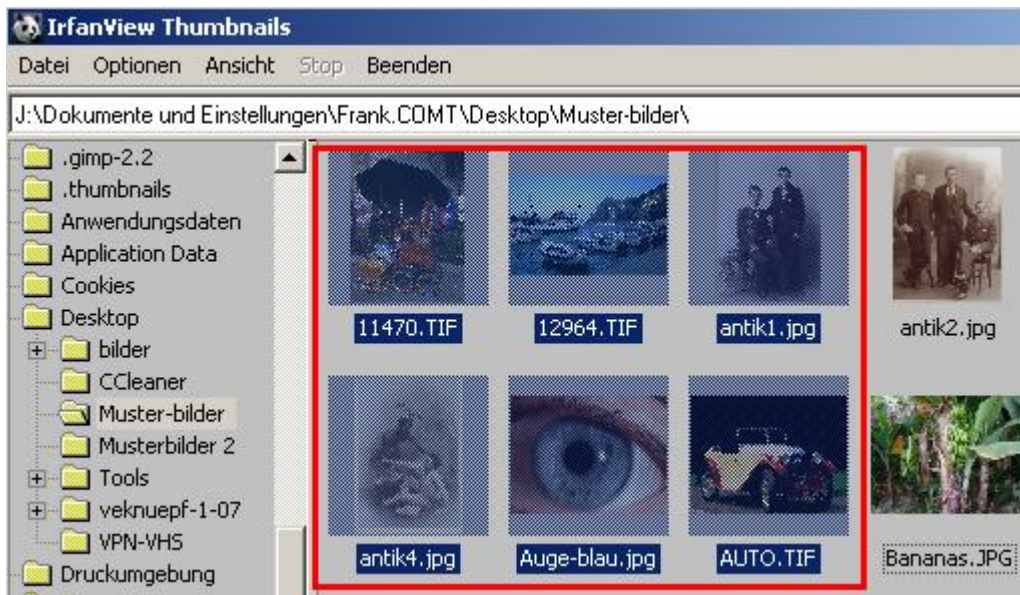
IrfanView Thumbnails

Datei Optionen Ansicht Stop Beenden

J:\Dokumente und Einstellungen\Frank.COMT\Desktop\Muster-bilder\

.gimp-2.2
.thumbnails
Anwendungsdaten
Application Data
Cookies
Desktop
bilder
CCleaner
Muster-bilder
Musterbilder 2
Tools
veknuepf-1-07
VPN-VHS
Druckumgebung

11470.TIF
12964.TIF
antik1.jpg
antik2.jpg
antik4.jpg
Auge-blau.jpg
AUTO.TIF
Bananas.JPG